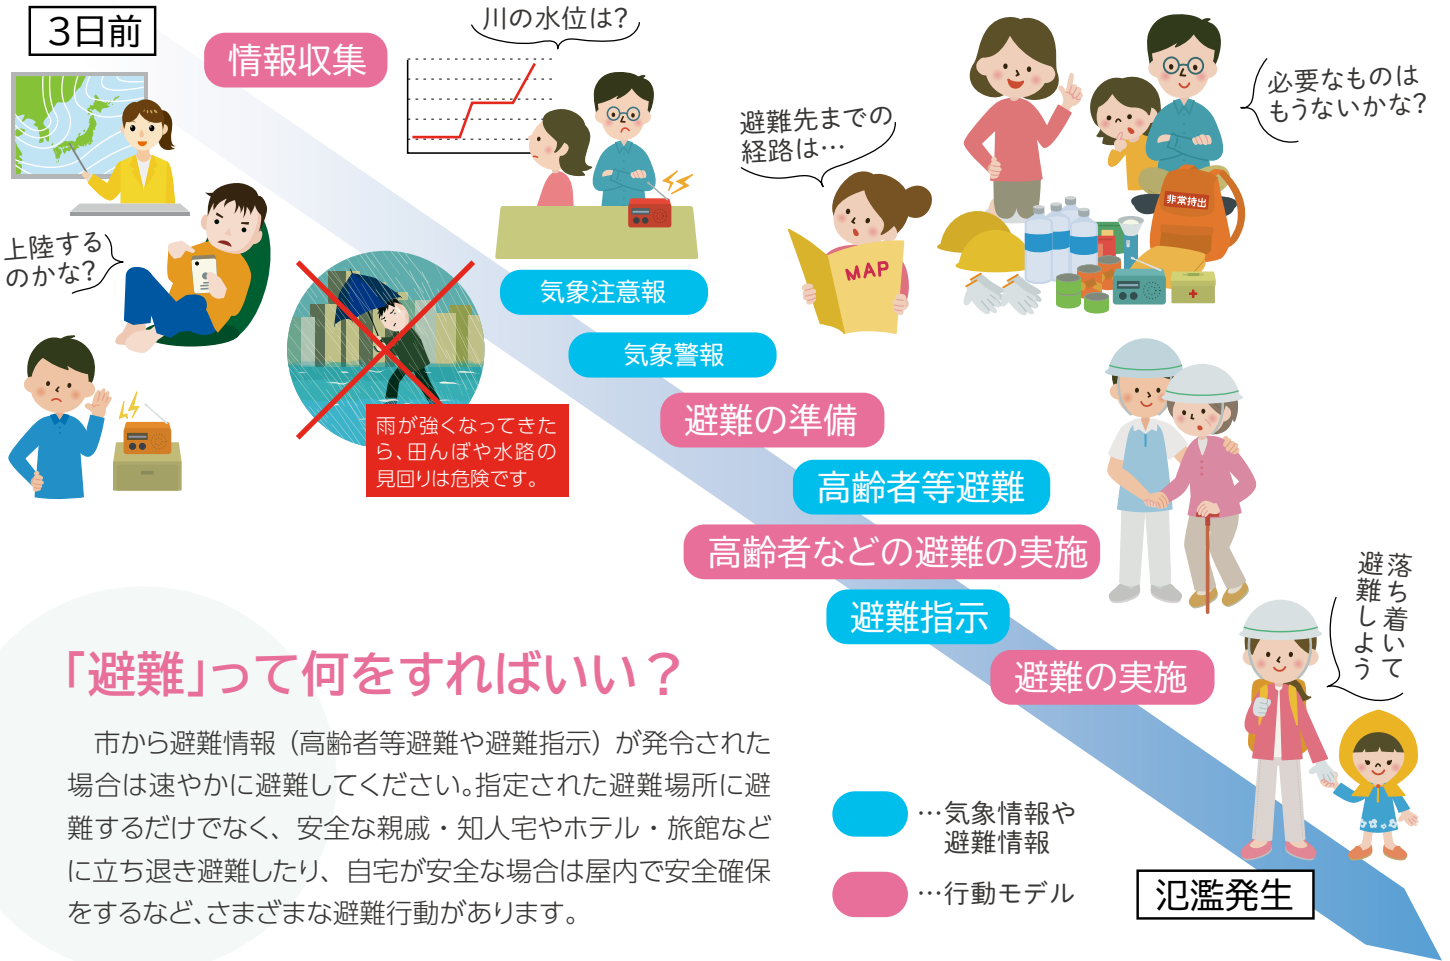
3日前

情報収集

川の水位は?

上陸するのかな?

雨が強くなってきたら、田んぼや水路の見回りは危険です。

避難先までの経路は…

MAP

必要なものはもうないかな?

非常持出

気象注意報

気象警報

避難の準備

高齢者等避難

高齢者などの避難の実施

避難指示

避難の実施

落ち着いて避難しよう

「避難」って何をすればいい?

市から避難情報（高齢者等避難や避難指示）が発令された場合は速やかに避難してください。指定された避難場所に避難するだけでなく、安全な親戚・知人宅やホテル・旅館などに立ち退き避難したり、自宅が安全な場合は屋内で安全確保をするなど、さまざまな避難行動があります。

…気象情報や避難情報

…行動モデル

氾濫発生